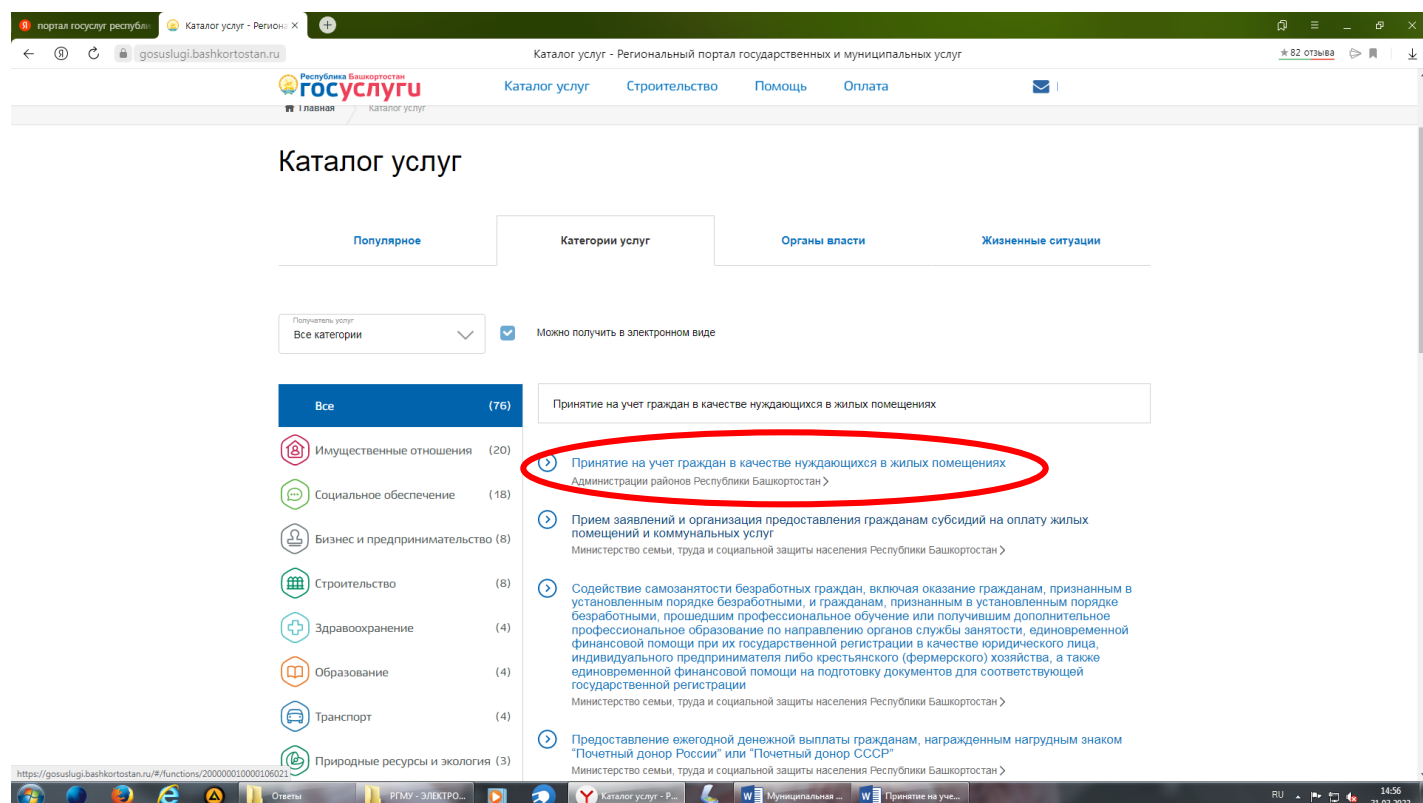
портал госуслуг республ
Каталог услуг - Регионал ×

gosuslugi.bashkortostan.ru
Каталог услуг - Региональный портал государственных и муниципальных услуг
★82 отзыва

Республика Башкортостан
госуслуги

Каталог услуг
Строительство
Помощь
Оплата

Главная
Каталог услуг

Каталог услуг

Популярное
Категории услуг
Органы власти
Жизненные ситуации

Получатель услуг
Все категории

Можно получить в электронном виде

| Все | (76) |
|---|---|
| Имущественные отношения | (20) |
| Социальное обеспечение | (18) |
| Бизнес и предпринимательство | (8) |
| Строительство | (8) |
| Здравоохранение | (4) |
| Образование | (4) |
| Транспорт | (4) |
| Природные ресурсы и экология | (3) |

Принятие на учет граждан в качестве нуждающихся в жилых помещениях

Принятие на учет граждан в качестве нуждающихся в жилых помещениях
Администрации районов Республики Башкортостан

Прием заявлений и организация предоставления гражданам субсидий на оплату жилых помещений и коммунальных услуг
Министерство семьи, труда и социальной защиты населения Республики Башкортостан

Содействие самозанятости безработных граждан, включая оказание гражданам, признанным в установленном порядке безработными, и гражданам, признанным в установленном порядке безработными, прошедшим профессиональное обучение или получившим дополнительное профессиональное образование по направлению органов службы занятости, единовременной финансовой помощи при их государственной регистрации в качестве юридического лица, индивидуального предпринимателя либо крестьянского (фермерского) хозяйства, а также единовременной финансовой помощи на подготовку документов для соответствующей государственной регистрации
Министерство семьи, труда и социальной защиты населения Республики Башкортостан

Предоставление ежегодной денежной выплаты гражданам, награжденным нагрудным знаком "Почетный донор России" или "Почетный донор СССР"
Министерство семьи, труда и социальной защиты населения Республики Башкортостан

https://gosuslugi.bashkortostan.ru/#/functions/200000010000106021

Ответы
РГМУ - ЭЛЕКТРО...
Каталог услуг - Р...
Муниципальная ...
Принятие на уче...
RU
14:56
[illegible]